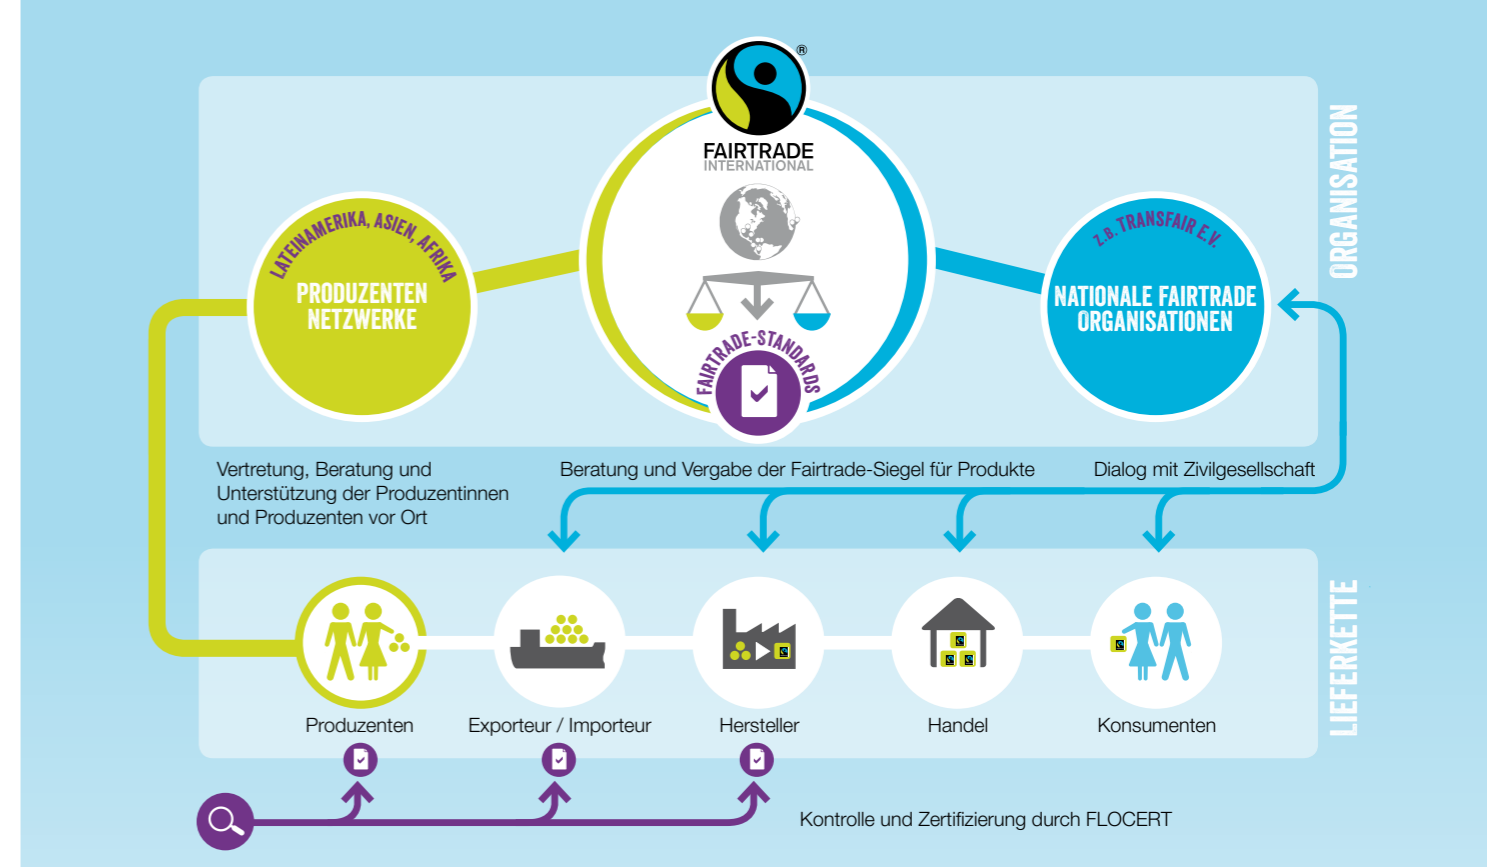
®
FAIRTRADE
INTERNATIONAL

LATEINAMERIKA, ASIEN, AFRIKA
PRODUZENTEN NETZWERKE

FAIRTRADE-STANDARDS

Z.B. TRANSFAIR E.V.
NATIONALE FAIRTRADE ORGANISATIONEN

ORGANISATION

Vertretung, Beratung und Unterstützung der Produzentinnen und Produzenten vor Ort

Beratung und Vergabe der Fairtrade-Siegel für Produkte

Dialog mit Zivilgesellschaft

LIEFERKETTE

Produzenten

Exporteur / Importeur

Hersteller

Handel

Konsumenten

Kontrolle und Zertifizierung durch FLOCERT